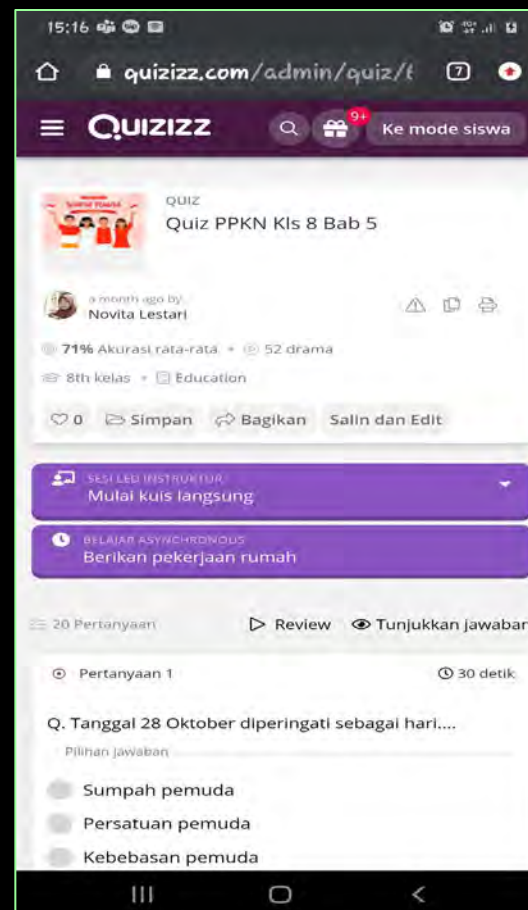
15:16

quizizz.com/admin/quiz/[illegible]

7

QUIZIZZ

9+

Ke mode siswa

SUMPAH PEMUDA

QUIZ

Quiz PPKN Kls 8 Bab 5

a month ago by

Novita Lestari

71% Akurasi rata-rata • 52 drama

8th kelas • Education

0 Simpan Bagikan Salin dan Edit

SESI LED INSTRUKTUR

Mulai kuis langsung

BELAJAR ASYNCHRONOUS

Berikan pekerjaan rumah

20 Pertanyaan

Review

Tunjukkan jawaban

Pertanyaan 1

30 detik

Q. Tanggal 28 Oktober diperingati sebagai hari....

Pilihan jawaban

Sumpah pemuda

Persatuan pemuda

Kebebasan pemuda